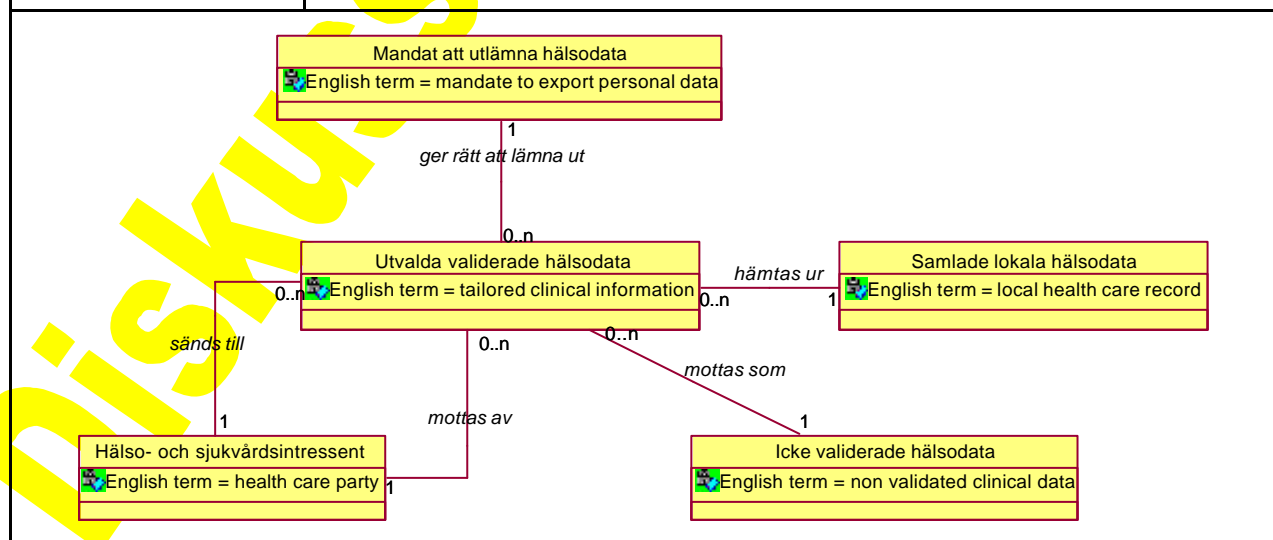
Diskus

Mandat att utlämna hälsodata
English term = mandate to export personal data

1
ger rätt att lämna ut
0..n

Utvalda validerade hälsodata
English term = tailored clinical information

hämtas ur
0..n
1

Samlade lokala hälsodata
English term = local health care record

0..n
sänds till
0..n
0..n
mottas som
mottas av
1
1

Hälso- och sjukvårdsintressent
English term = health care party
1

Icke validerade hälsodata
English term = non validated clinical data